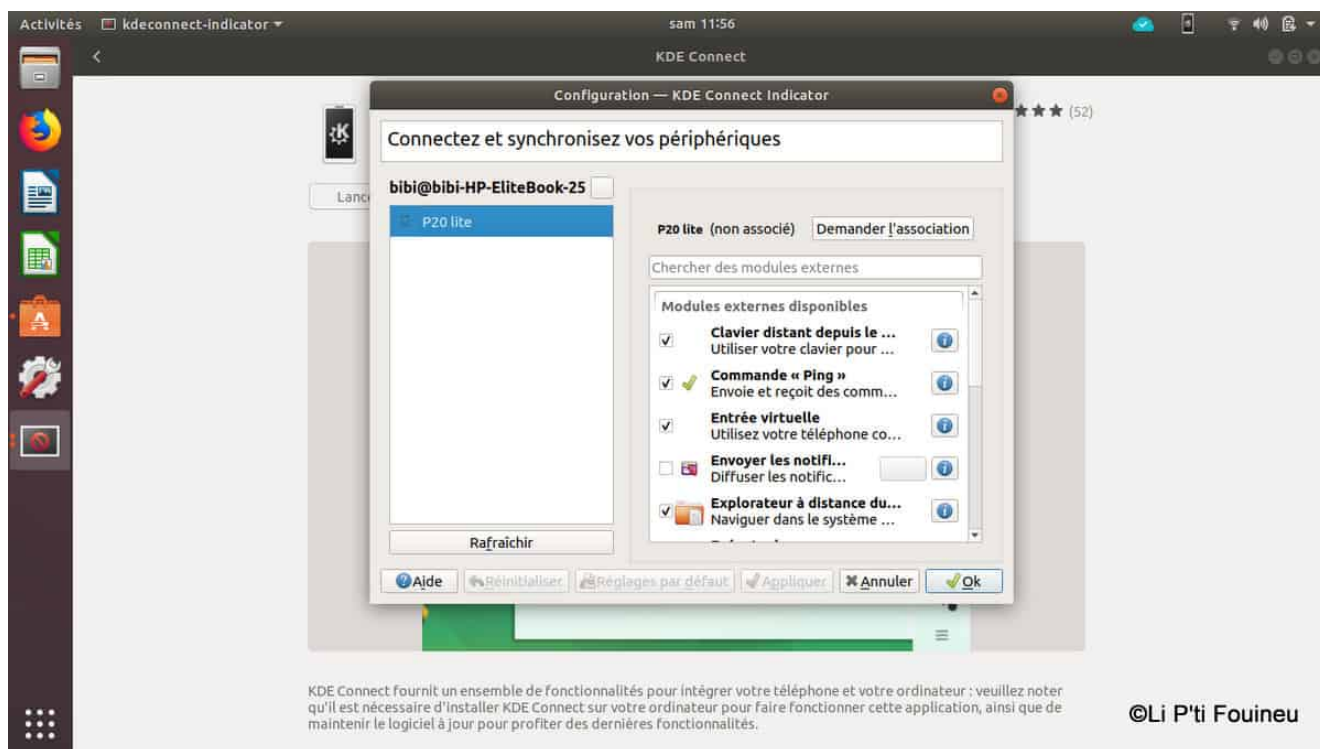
Activités kdeconnect-indicator ▾ sam 11:56

KDE Connect

Configuration — KDE Connect Indicator

★★★ (52)

Connectez et synchronisez vos périphériques

bibi@bibi-HP-EliteBook-25

Lanc

P20 lite

P20 lite (non associé) Demander l'association

Chercher des modules externes

Modules externes disponibles

Clavier distant depuis le ...
Utiliser votre clavier pour ...

Commande « Ping »
Envoie et reçoit des comm...

Entrée virtuelle
Utilisez votre téléphone co...

Envoyer les notifi...
Diffuser les notific...

Explorateur à distance du...
Naviguer dans le système ...

Rafraîchir

Aide Réinitialiser Réglages par défaut Appliquer Annuler Ok

KDE Connect fournit un ensemble de fonctionnalités pour intégrer votre téléphone et votre ordinateur : veuillez noter qu'il est nécessaire d'installer KDE Connect sur votre ordinateur pour faire fonctionner cette application, ainsi que de maintenir le logiciel à jour pour profiter des dernières fonctionnalités.

©Li P'ti Fouineu